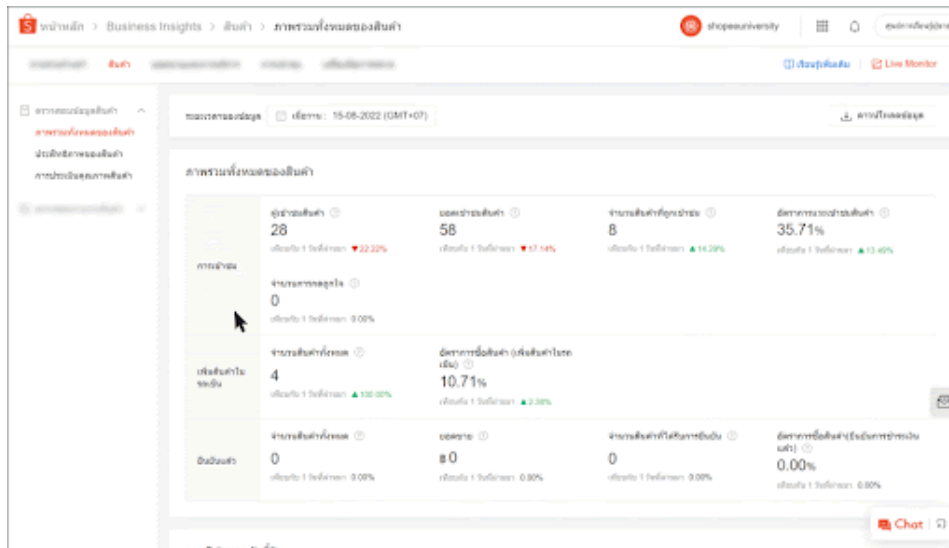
หน้าหลัก > Business Insights > สินค้า > ภาพรวมทั้งหมดของสินค้า

shopeeuniversity

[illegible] สินค้า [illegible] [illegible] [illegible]

เรียนรู้เพิ่มเติม | Live Monitor

ภาพรวมของข้อมูลสินค้า
ภาพรวมทั้งหมดของสินค้า
ประสิทธิภาพของสินค้า
การปรับปรุงคุณภาพสินค้า

ระยะเวลาของข้อมูล เมื่อวาน : 15-08-2022 (GMT+07)

ดาวน์โหลดข้อมูล

ภาพรวมทั้งหมดของสินค้า

| | | | | |
|---|---|---|---|---|
| การเข้าชม | ผู้เข้าชมสินค้า<br>28<br>เทียบกับ 1 วันที่ผ่านมา ▼22.22% | ยอดเข้าชมสินค้า<br>58<br>เทียบกับ 1 วันที่ผ่านมา ▼17.14% | จำนวนสินค้าที่ถูกเข้าชม<br>8<br>เทียบกับ 1 วันที่ผ่านมา ▲14.29% | อัตราการเบาะเข้าชมสินค้า<br>35.71%<br>เทียบกับ 1 วันที่ผ่านมา ▲13.49% |
| | จำนวนการกดถูกใจ<br>0<br>เทียบกับ 1 วันที่ผ่านมา 0.00% | | | |
| เพิ่มสินค้าในรถเข็น | จำนวนสินค้าทั้งหมด<br>4<br>เทียบกับ 1 วันที่ผ่านมา ▲100.00% | อัตราการซื้อสินค้า (เพิ่มสินค้าในรถเข็น)<br>10.71%<br>เทียบกับ 1 วันที่ผ่านมา ▲2.38% | | |
| ยืนยันแล้ว | จำนวนสินค้าทั้งหมด<br>0<br>เทียบกับ 1 วันที่ผ่านมา 0.00% | ยอดขาย<br>฿0<br>เทียบกับ 1 วันที่ผ่านมา 0.00% | จำนวนสินค้าที่ได้รับการยืนยัน<br>0<br>เทียบกับ 1 วันที่ผ่านมา 0.00% | อัตราการซื้อสินค้า(ยืนยันการชำระเงินแล้ว)<br>0.00%<br>เทียบกับ 1 วันที่ผ่านมา 0.00% |

Chat